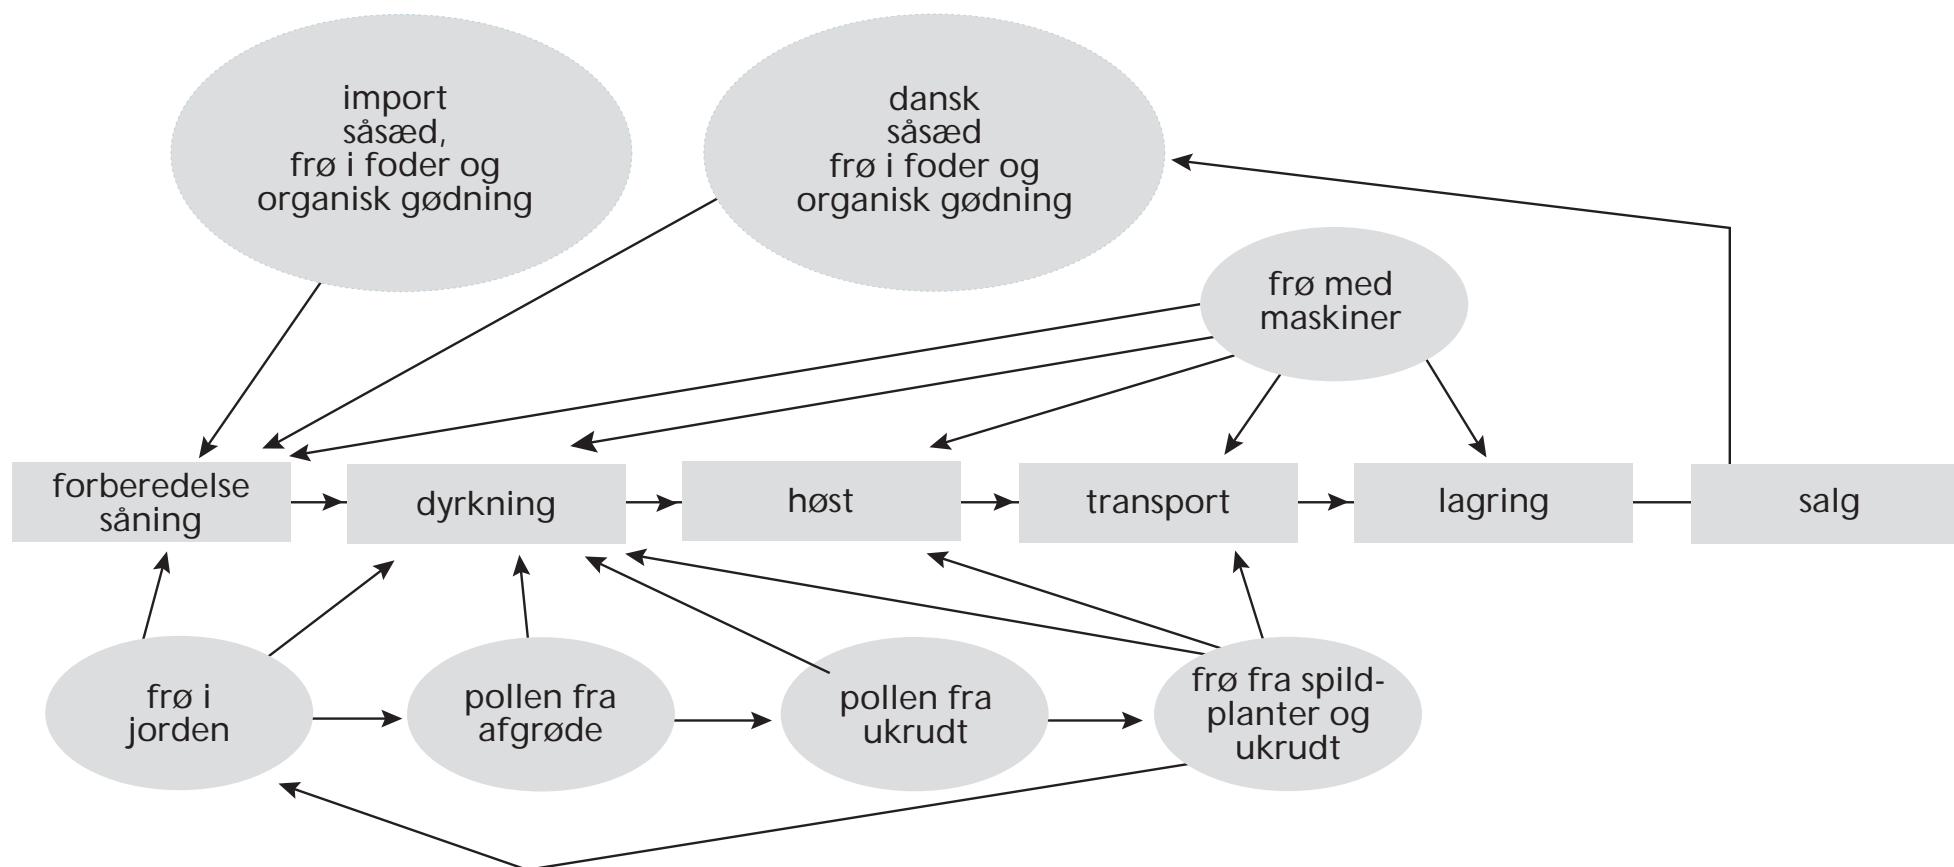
import
såsæd,
frø i foder og
organisk gødning

dansk
såsæd
frø i foder og
organisk gødning

frø med
maskiner

forberedelse
såning

dyrkning

høst

transport

lagring

salg

frø i
jorden

pollen fra
afgrøde

pollen fra
ukrudt

frø fra spildplanter og
ukrudt